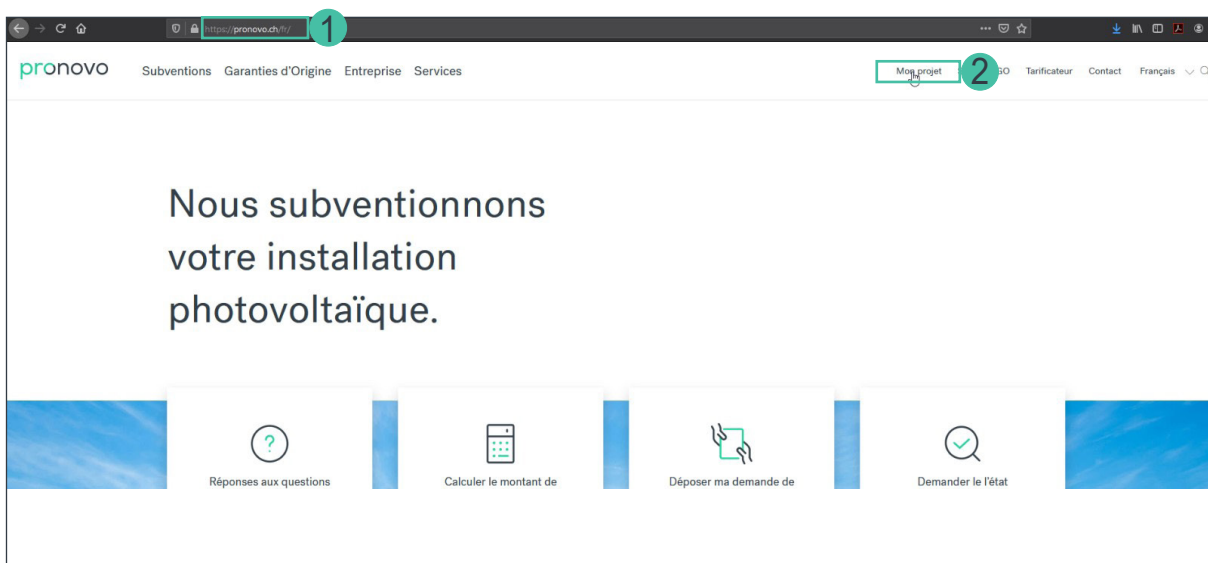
https://pronovo.ch/fr/ 1

pronovo Subventions Garanties d'Origine Entreprise Services

Mon projet 2 GO Tarificateur Contact Français

Nous subventionnons votre installation photovoltaïque.

Réponses aux questions

Calculer le montant de

Déposer ma demande de

Demander le l'état